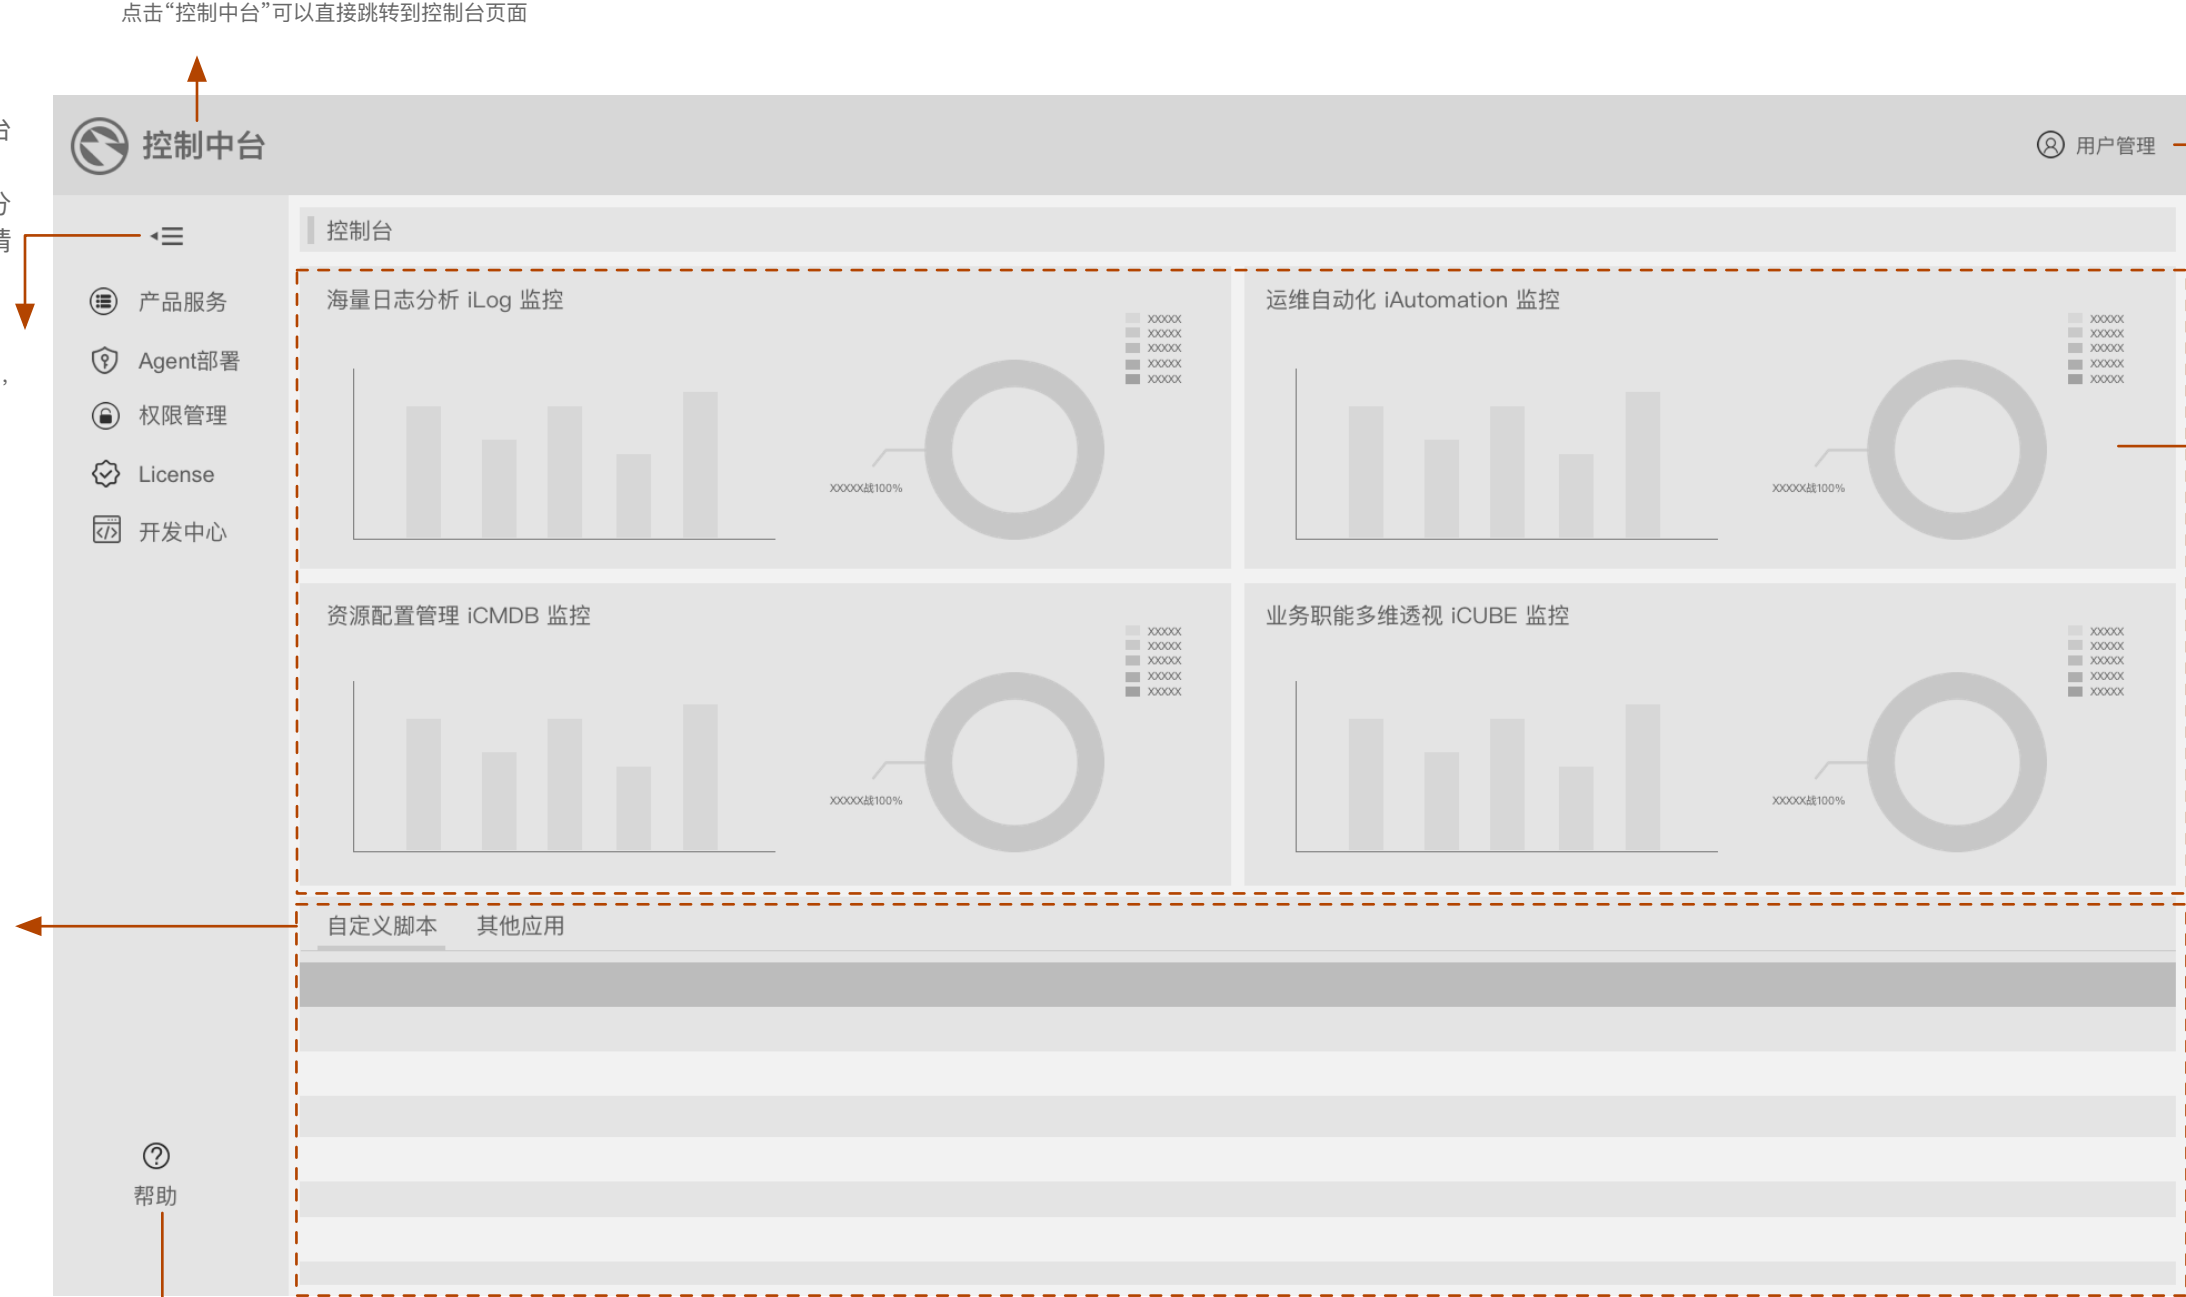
点击“控制中台”可以直接跳转到控制台页面

台

分
情

，

控制中台

用户管理

产品服务

Agent部署

权限管理

License

开发中心

帮助

控制台

海量日志分析 iLog 监控

xxxxx
xxxxx
xxxxx
xxxxx
xxxxx

xxxxx战100%

运维自动化 iAutomation 监控

xxxxx
xxxxx
xxxxx
xxxxx
xxxxx

xxxxx战100%

资源配置管理 iCMDB 监控

xxxxx
xxxxx
xxxxx
xxxxx
xxxxx

xxxxx战100%

业务职能多维透视 iCUBE 监控

xxxxx
xxxxx
xxxxx
xxxxx
xxxxx

xxxxx战100%

自定义脚本 其他应用